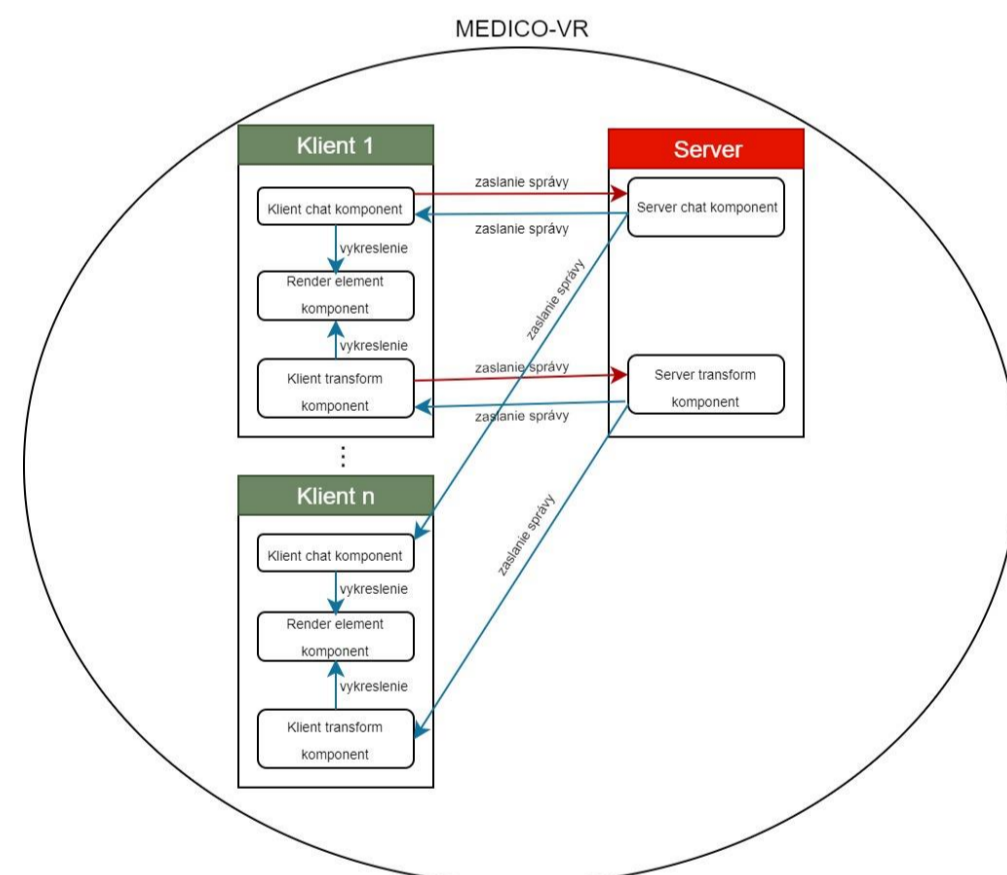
MEDICO-VR

Klient 1

Klient chat komponent

vykreslenie

Render element komponent

vykreslenie

Klient transform komponent

Server

Server chat komponent

Server transform komponent

zaslanie správy

zaslanie správy

zaslanie správy

zaslanie správy

zaslanie správy

zaslanie správy

⋮

Klient n

Klient chat komponent

vykreslenie

Render element komponent

vykreslenie

Klient transform komponent